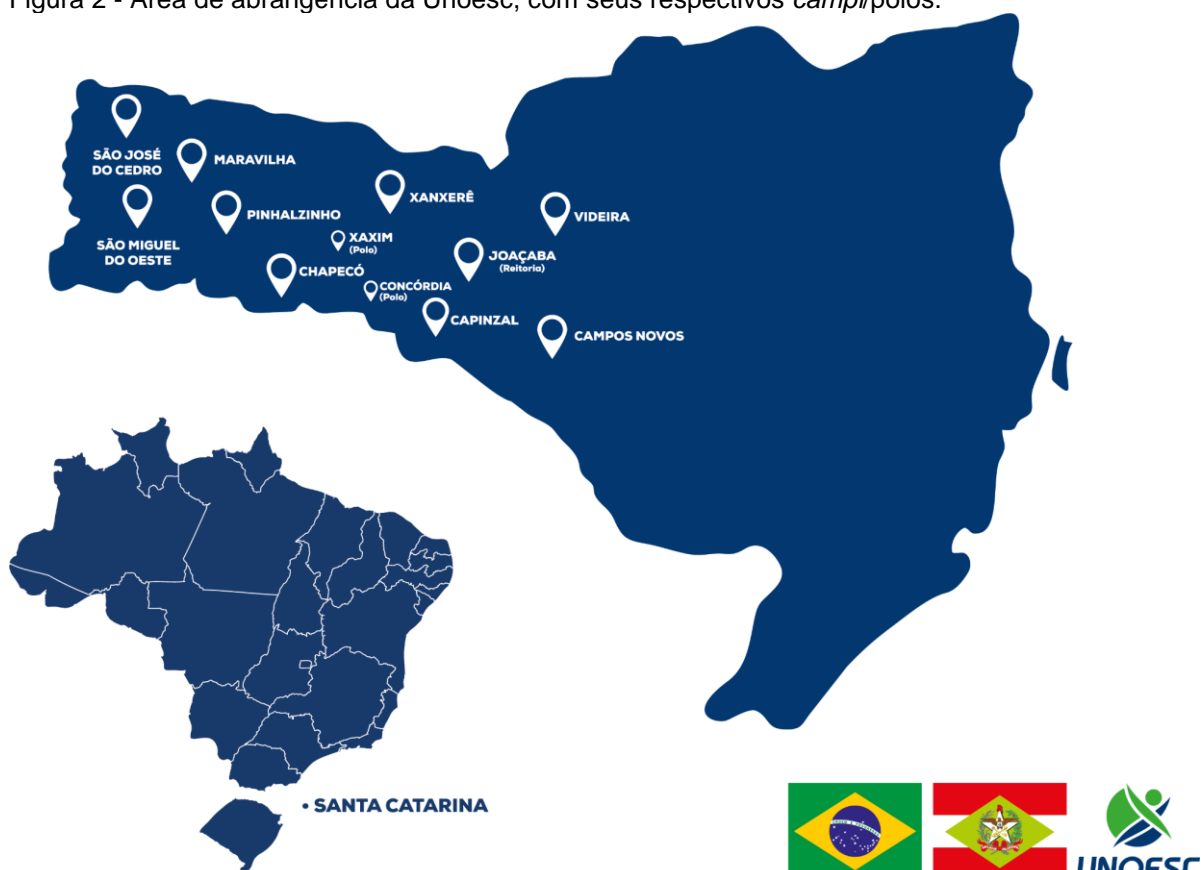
Figura 2 - Área de abrangência da Unoesc, com seus respectivos *campi*/polos.

SÃO JOSÉ DO CEDRO
MARAVILHA
SÃO MIGUEL DO OESTE
PINHALZINHO
XANXERÊ
VIDEIRA
XAXIM (Polo)
JOAÇABA (Reitoria)
CHAPECÓ
CONCÓRDIA (Polo)
CAPINZAL
CAMPOS NOVOS

• SANTA CATARINA

UNOESC